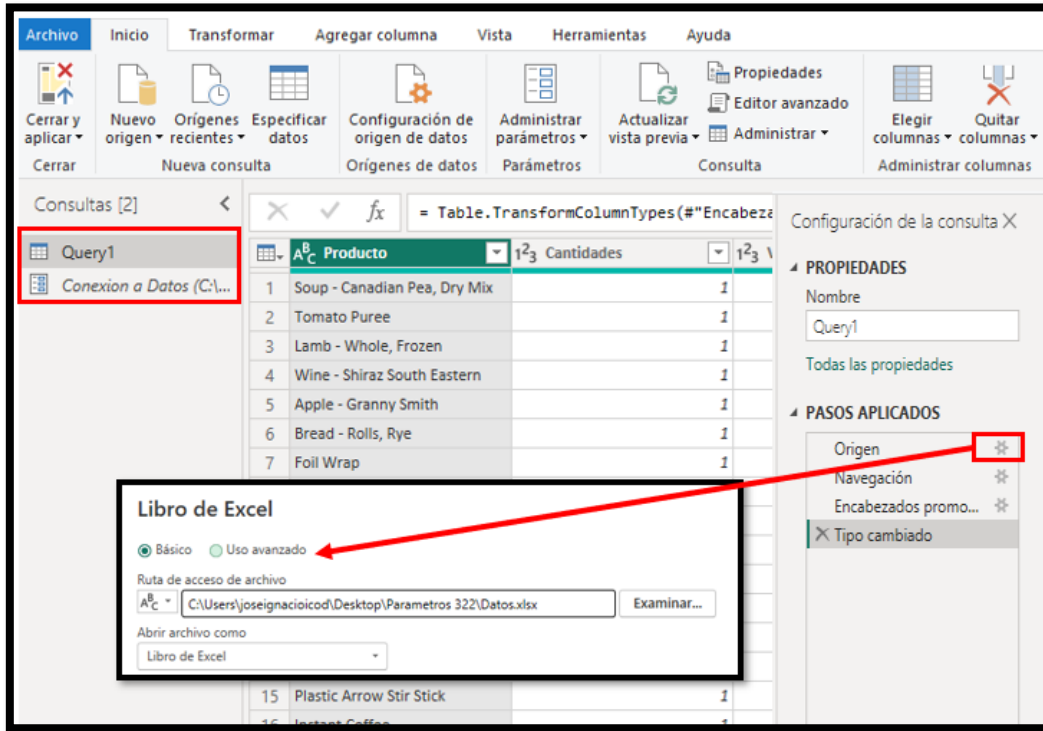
Archivo Inicio Transformar Agregar columna Vista Herramientas Ayuda

Cerrar y aplicar ▾
Cerrar

Nuevo origen ▾ Orígenes recientes ▾ Especificar datos
Nueva consulta

Configuración de origen de datos
Orígenes de datos

Administrar parámetros ▾
Parámetros

Actualizar vista previa ▾ Propiedades Editor avanzado Administrar ▾
Consulta

Elegir columnas ▾ Quitar columnas ▾
Administrar columnas

Consultas [2]

Query1
Conexion a Datos (C:\...

$f_x$ = Table.TransformColumnTypes(#"Encabeza

| | Producto | Cantidades |
|---|---|---|
| 1 | Soup - Canadian Pea, Dry Mix | 1 |
| 2 | Tomato Puree | 1 |
| 3 | Lamb - Whole, Frozen | 1 |
| 4 | Wine - Shiraz South Eastern | 1 |
| 5 | Apple - Granny Smith | 1 |
| 6 | Bread - Rolls, Rye | 1 |
| 7 | Foil Wrap | 1 |
| 15 | Plastic Arrow Stir Stick | 1 |
| 16 | Instant Coffee | 1 |

Configuración de la consulta ×

PROPIEDADES
Nombre
Query1
Todas las propiedades

PASOS APLICADOS
Origen
Navegación
Encabezados promo...
Tipo cambiado

Libro de Excel

Básico Uso avanzado

Ruta de acceso de archivo
C:\Users\joseignacioicod\Desktop\Parametros 322\Datos.xlsx
Examinar...

Abrir archivo como
Libro de Excel